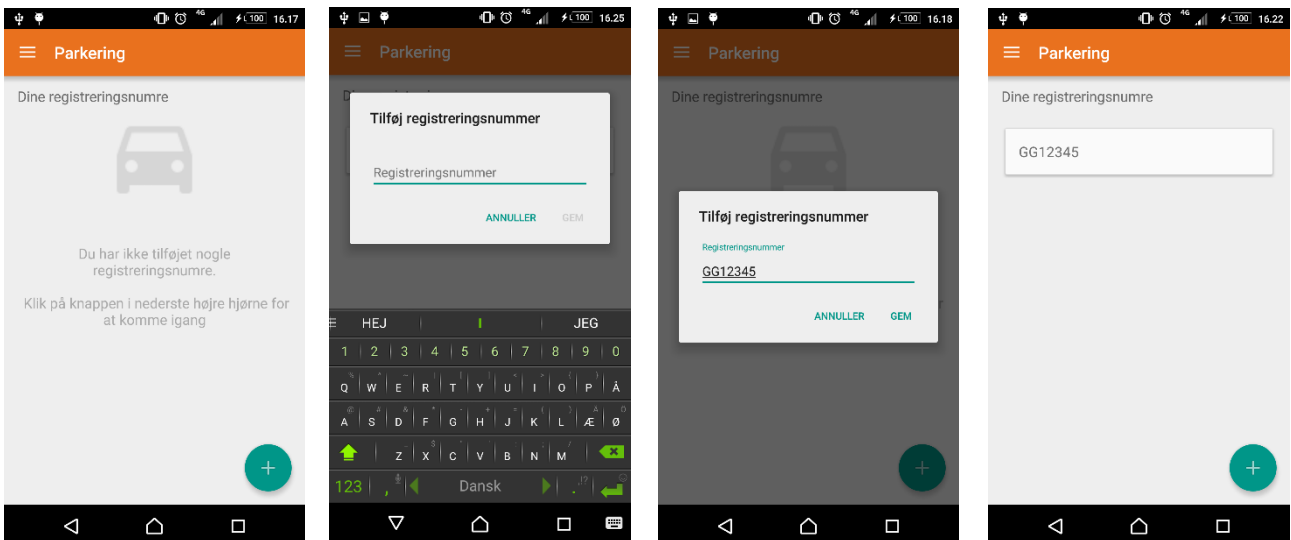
4G 100 16.17

Parkering

Dine registreringsnumre

Du har ikke tilføjet nogle registreringsnumre.

Klik på knappen i nederste højre hjørne for at komme igang

+

4G 100 16.25

Parkering

Tilføj registreringsnummer

Registreringsnummer

ANNULLER GEM

HEJ | I | JEG

1 2 3 4 5 6 7 8 9 0

Q W E R T Y U I O P Å

A S D F G H J K L Æ Ø

Z X C V B N M

123 , Dansk .

4G 100 16.18

Parkering

Dine registreringsnumre

Tilføj registreringsnummer

Registreringsnummer

GG12345

ANNULLER GEM

+

4G 100 16.22

Parkering

Dine registreringsnumre

GG12345

+